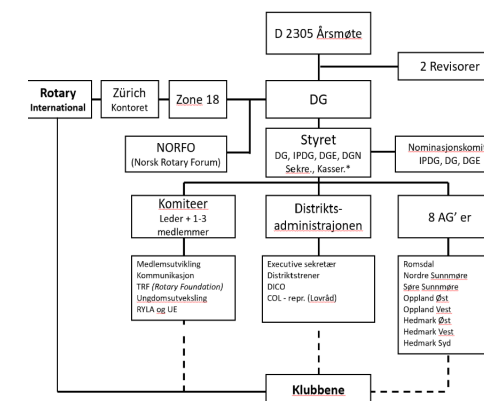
D 2305 Årsmøte

2 Revisorer

Rotary International

Zürich Kontoret

Zone 18

DG

NORFO (Norsk Rotary Forum)

Styret
DG, IPDG, DGE, DGN
Sekre., Kasser.*

Nominasjonskomit
IPDG, DG, DGE

Komiteer
Leder + 1-3 medlemmer

Distrikts-administrajonen

8 AG' er

Medlemsutvikling
Kommunikasjon
TRF (Rotary Foundation)
Ungdomsutveksling
RYLA og UE

Executive sekretær
Distriktstrener
DICO
COL - repr. (Lovråd)

Romsdal
Nordre Sunnmøre
Søre Sunnmøre
Oppland Øst
Oppland Vest
Hedmark Øst
Hedmark Vest
Hedmark Syd

Klubbene